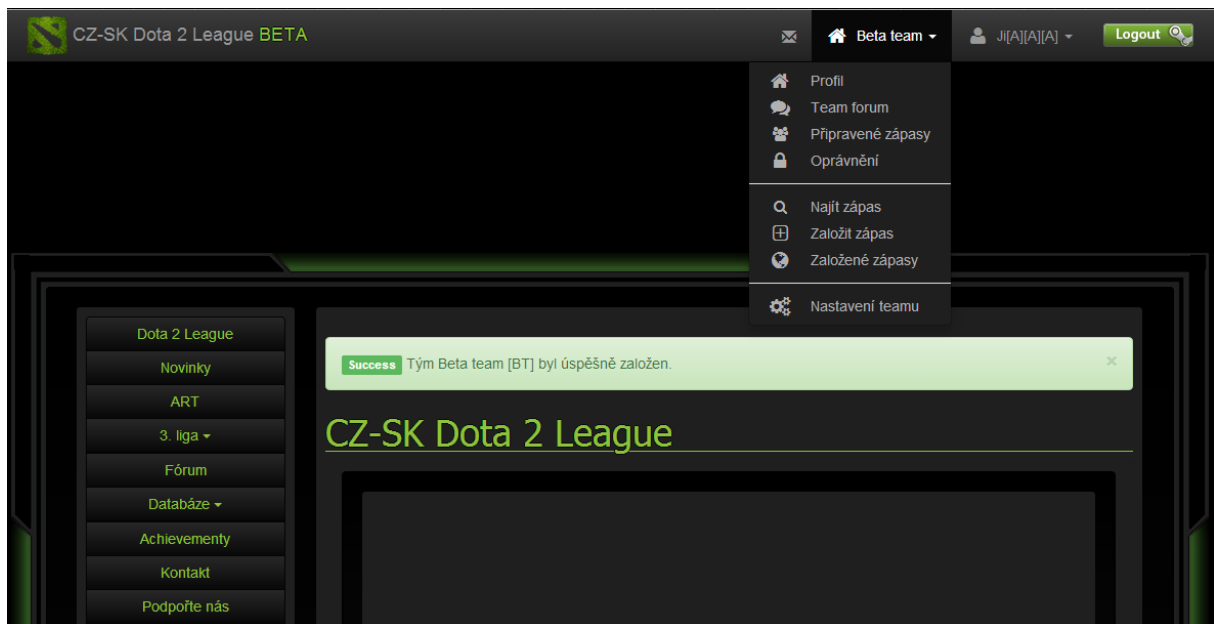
CZ-SK Dota 2 League BETA

Beta team

Ji[A][A][A]

Logout

Profil
Team forum
Připravené zápasy
Oprávnění
Najít zápas
Založit zápas
Založené zápasy
Nastavení teamu

Dota 2 League
Novinky
ART
3. liga
Fórum
Databáze
Achievementy
Kontakt
Podpořte nás

Success Tým Beta team [BT] byl úspěšně založen.

×

CZ-SK Dota 2 League